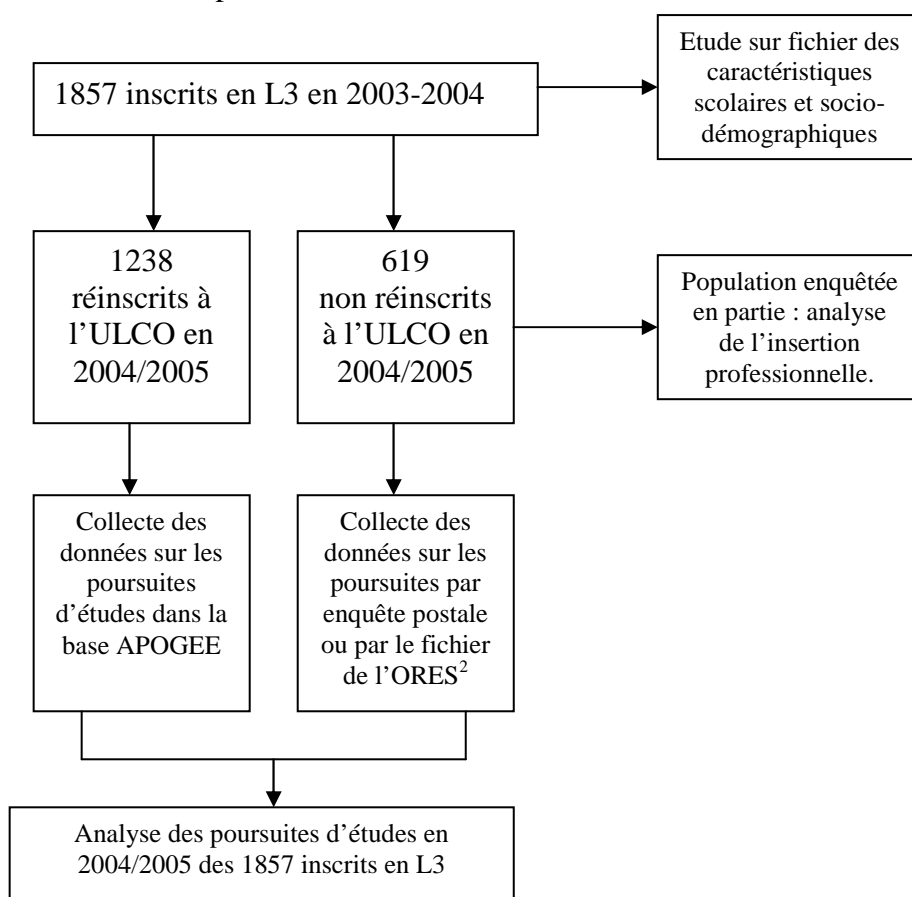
1857 inscrits en L3 en 2003-2004

Etude sur fichier des caractéristiques scolaires et sociodémographiques

1238 réinscrits à l'ULCO en 2004/2005

619 non réinscrits à l'ULCO en 2004/2005

Population enquêtée en partie : analyse de l'insertion professionnelle.

Collecte des données sur les poursuites d'études dans la base APOGEE

Collecte des données sur les poursuites par enquête postale ou par le fichier de l'ORES$^2$

Analyse des poursuites d'études en 2004/2005 des 1857 inscrits en L3